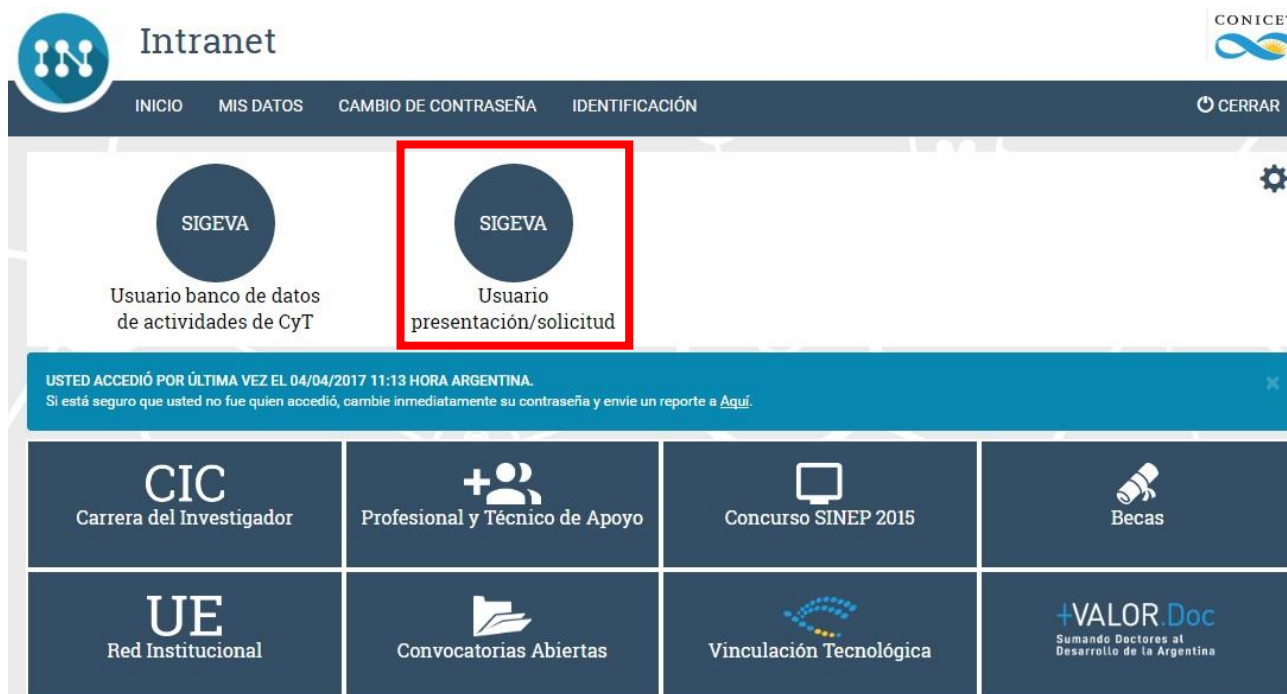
Intranet

CONICET

INICIO MIS DATOS CAMBIO DE CONTRASEÑA IDENTIFICACIÓN CERRAR

SIGEVA
Usuario banco de datos de actividades de CyT

SIGEVA
Usuario presentación/solicitud

USTED ACCEDIÓ POR ÚLTIMA VEZ EL 04/04/2017 11:13 HORA ARGENTINA.
Si está seguro que usted no fue quien accedió, cambie inmediatamente su contraseña y envie un reporte a Aquí.

×

CIC
Carrera del Investigador

Profesional y Técnico de Apoyo

Concurso SINEP 2015

Becas

UE
Red Institucional

Convocatorias Abiertas

Vinculación Tecnológica

+VALOR.Doc
Sumando Doctores al Desarrollo de la Argentina